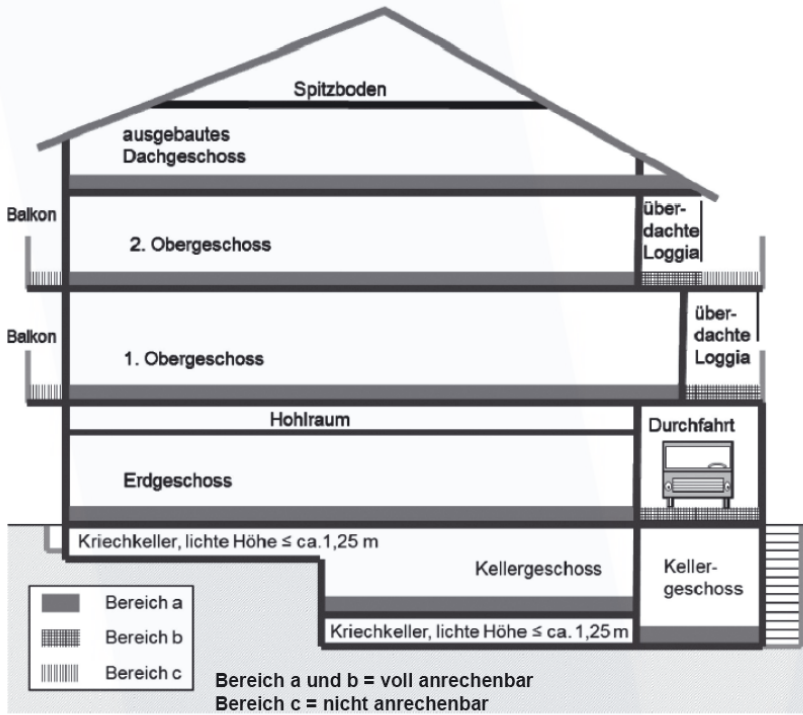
Spitzboden

ausgebautes Dachgeschoss

Balkon

2. Obergeschoss

über-dachte Loggia

Balkon

1. Obergeschoss

über-dachte Loggia

Hohlraum

Durchfahrt

Erdgeschoss

Kriechkeller, lichte Höhe ≤ ca.1,25 m

Kellergeschoss

Keller-geschoss

Kriechkeller, lichte Höhe ≤ ca. 1,25 m

Bereich a
Bereich b
Bereich c

Bereich a und b = voll anrechenbar
Bereich c = nicht anrechenbar